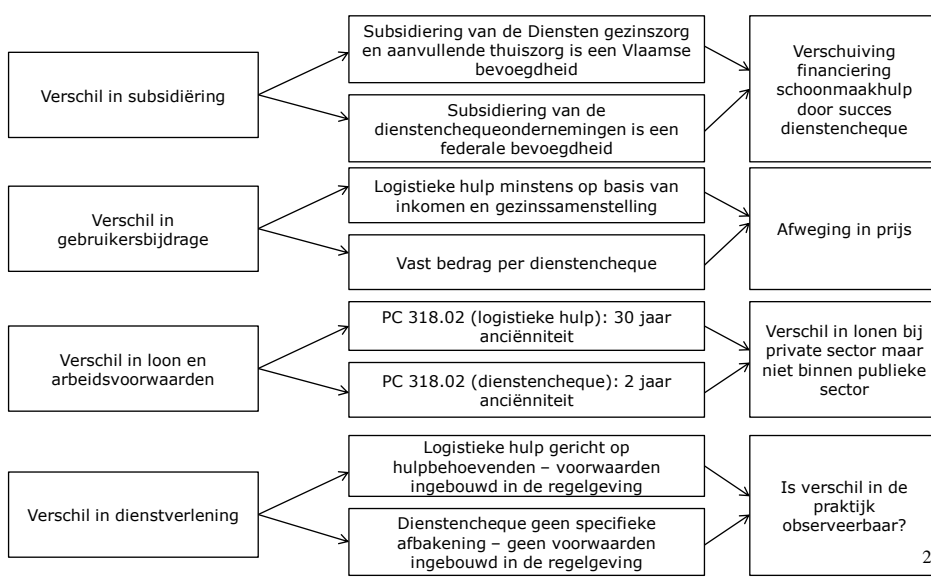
Verschil in subsidiëring

Subsidiering van de Diensten gezinszorg en aanvullende thuiszorg is een Vlaamse bevoegdheid

Subsidiering van de dienstenchequeondernemingen is een federale bevoegdheid

Verschuiving financiering schoonmaakhulp door succes dienstencheque

Verschil in gebruikersbijdrage

Logistieke hulp minstens op basis van inkomen en gezinssamenstelling

Vast bedrag per dienstencheque

Afweging in prijs

Verschil in loon en arbeidsvoorwaarden

PC 318.02 (logistieke hulp): 30 jaar anciënniteit

PC 318.02 (dienstencheque): 2 jaar anciënniteit

Verschil in lonen bij private sector maar niet binnen publieke sector

Verschil in dienstverlening

Logistieke hulp gericht op hulpbehoevenden – voorwaarden ingebouwd in de regelgeving

Dienstencheque geen specifieke afbakening – geen voorwaarden ingebouwd in de regelgeving

Is verschil in de praktijk observeerbaar?

2